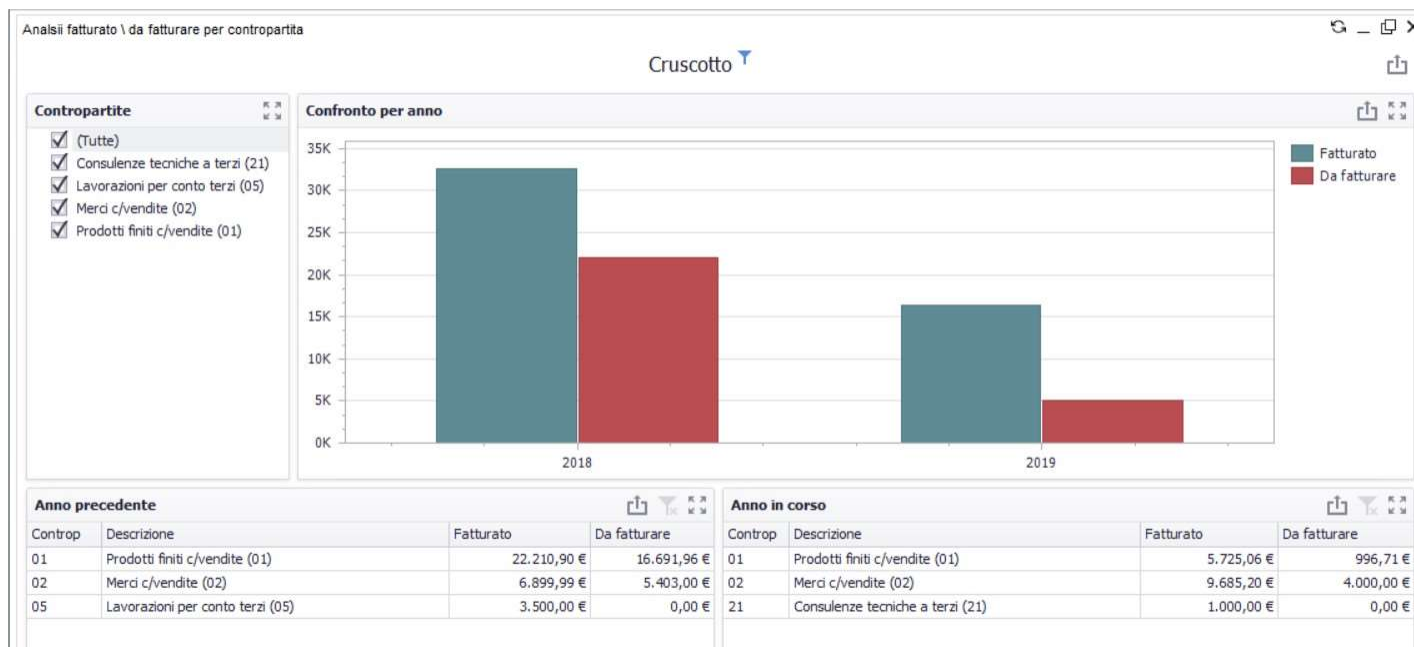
Analsii fatturato \ da fatturare per contropartita

Cruscotto

Contropartite

(Tutte)
Consulenze tecniche a terzi (21)
Lavorazioni per conto terzi (05)
Merci c/vendite (02)
Prodotti finiti c/vendite (01)

Confronto per anno

35K
30K
25K
20K
15K
10K
5K
0K

2018
2019

Fatturato
Da fatturare

Anno precedente

| Controp | Descrizione | Fatturato | Da fatturare |
|---|---|---|---|
| 01 | Prodotti finiti c/vendite (01) | 22.210,90 € | 16.691,96 € |
| 02 | Merci c/vendite (02) | 6.899,99 € | 5.403,00 € |
| 05 | Lavorazioni per conto terzi (05) | 3.500,00 € | 0,00 € |

Anno in corso

| Controp | Descrizione | Fatturato | Da fatturare |
|---|---|---|---|
| 01 | Prodotti finiti c/vendite (01) | 5.725,06 € | 996,71 € |
| 02 | Merci c/vendite (02) | 9.685,20 € | 4.000,00 € |
| 21 | Consulenze tecniche a terzi (21) | 1.000,00 € | 0,00 € |